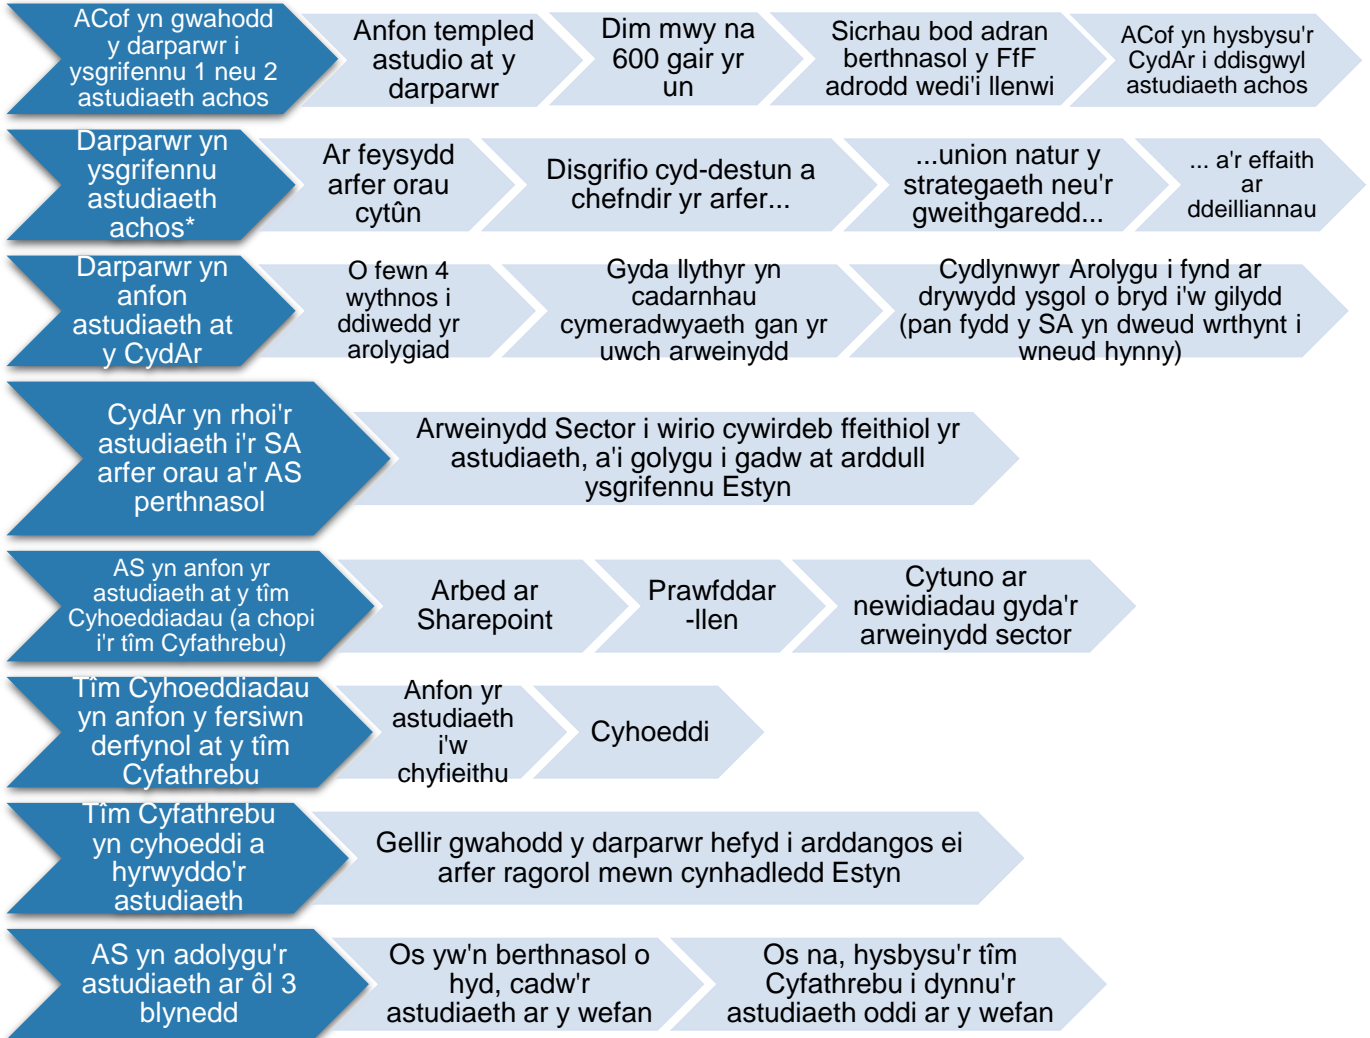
ACof yn gwahodd y darparwr i ysgrifennu 1 neu 2 astudiaeth achos

Anfon templed astudio at y darparwr

Dim mwy na 600 gair yr un

Sicrhau bod adran berthnasol y FfF adrodd wedi'i llenwi

ACof yn hysbysu'r CydAr i ddisgwyl astudiaeth achos

Darparwr yn ysgrifennu astudiaeth achos*

Ar feysydd arfer orau cytûn

Disgrifio cyd-destun a chefndir yr arfer...

...union natur y strategaeth neu'r gweithgaredd...

... a'r effaith ar ddeilliannau

Darparwr yn anfon astudiaeth at y CydAr

O fewn 4 wythnos i ddiwedd yr arolygiad

Gyda llythyr yn cadarnhau cymeradwyaeth gan yr uwch arweinydd

Cydlynwyr Arolygu i fynd ar drywydd ysgol o bryd i'w gilydd (pan fydd y SA yn dweud wrthynt i wneud hynny)

CydAr yn rhoi'r astudiaeth i'r SA arfer orau a'r AS perthnasol

Arweinydd Sector i wirio cywirdeb ffeithiol yr astudiaeth, a'i golygu i gadw at arddull ysgrifennu Estyn

AS yn anfon yr astudiaeth at y tîm Cyhoeddiadau (a chopi i'r tîm Cyfathrebu)

Arbed ar Sharepoint

Prawfddar-llen

Cytuno ar newidiadau gyda'r arweinydd sector

Tîm Cyhoeddiadau yn anfon y fersiwn derfynol at y tîm Cyfathrebu

Anfon yr astudiaeth i'w chyfieithu

Cyhoeddi

Tîm Cyfathrebu yn cyhoeddi a hyrwyddo'r astudiaeth

Gellir gwahodd y darparwr hefyd i arddangos ei arfer ragorol mewn cynhadledd Estyn

AS yn adolygu'r astudiaeth ar ôl 3 blynedd

Os yw'n berthnasol o hyd, cadw'r astudiaeth ar y wefan

Os na, hysbysu'r tîm Cyfathrebu i dynnu'r astudiaeth oddi ar y wefan